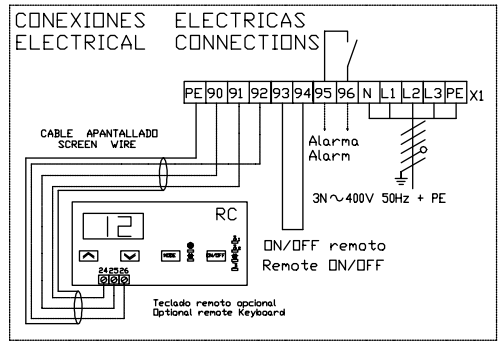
CONEXIONES ELECTRICAS
ELECTRICAL CONNECTIONS

| PE | 90 | 91 | 92 | 93 | 94 | 95 | 96 | N | L1 | L2 | L3 | PE |

X1

CABLE APANTALLADO
SCREEN WIRE

Alarma
Alarm

3N$\sim$400V 50Hz + PE

12

RC

MODE

ON/OFF

24 25 26

ON/OFF remoto
Remote ON/OFF

Teclado remoto opcional
Optional remote Keyboard